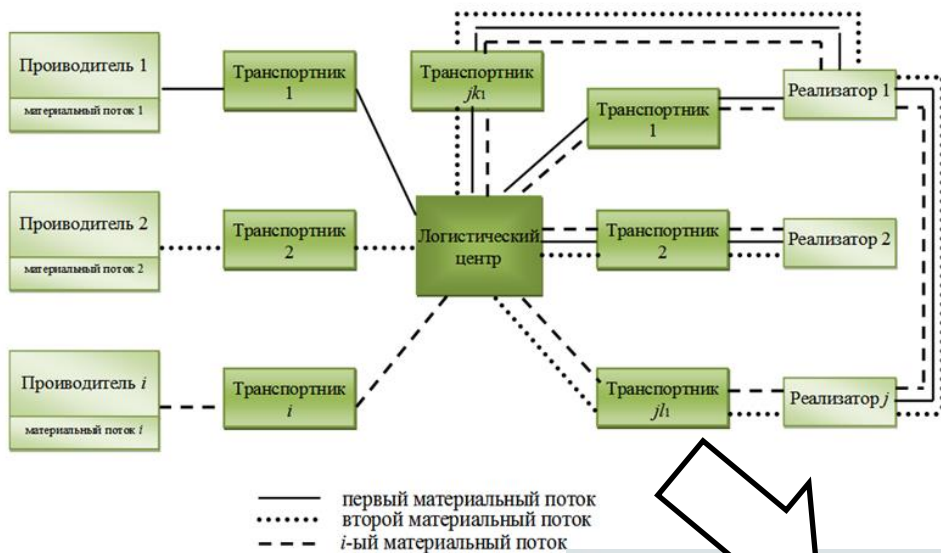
Проиводитель 1
материальный поток 1

Транспортник 1

Транспортник $jk_1$

Транспортник 1

Реализатор 1

Проиводитель 2
материальный поток 2

Транспортник 2

Логистический центр

Транспортник 2

Реализатор 2

Проиводитель $i$
материальный поток $i$

Транспортник $i$

Транспортник $jl_1$

Реализатор $j$

первый материальный поток
второй материальный поток
$i$-ый материальный поток